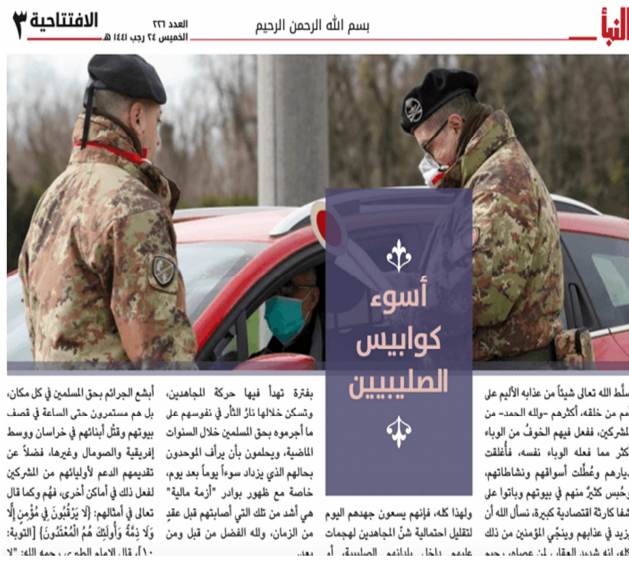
الافتتاحية ٣
العدد ٢٢٦
الخميس ٢٤ رجب ١٤٤١ هـ
بسم الله الرحمن الرحيم
النبأ

أسوء كوابيس الصليبيين

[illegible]سلّط الله تعالى شيئاً من عذابه الأليم على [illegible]م من خلقه، أكثرهم -ولله الحمد- من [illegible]لمشركين، فجعل فيهم الخوفَ من الوباء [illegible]كثر مما فعله الوباء نفسه، فأغلقت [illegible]يارهم وعُطِّلت أسواقهم ونشاطاتهم، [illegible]وحُبس كثيرٌ منهم في بيوتهم وباتوا على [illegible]شفا كارثة اقتصادية كبيرة، نسأل الله أن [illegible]يزيد في عذابهم وينجّي المؤمنين من ذلك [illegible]

بفترة تهدأ فيها حركة المجاهدين، وتسكن خلالها نارُ الثأر في نفوسهم على ما أجرموه بحق المسلمين خلال السنوات الماضية، ويحلمون بأن يرأف الموحدون بحالهم الذي يزداد سوءاً يوماً بعد يوم، خاصة مع ظهور بوادر "أزمة مالية" هي أشد من تلك التي أصابتهم قبل عقدٍ من الزمان، ولله الفضل من قبل ومن بعد.

ولهذا كله، فإنهم يسعون جهدهم اليوم لتقليل احتمالية شنّ المجاهدين لهجمات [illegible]

أبشع الجرائم بحق المسلمين في كل مكان، بل هم مستمرون حتى الساعة في قصف بيوتهم وقتْل أبنائهم في خراسان ووسط إفريقية والصومال وغيرها، فضلاً عن تقديمهم الدعم لأوليائهم من المشركين لفعل ذلك في أماكن أخرى، فهم كما قال تعالى في أمثالهم: ﴿لَا يَرْقُبُونَ فِي مُؤْمِنٍ إِلًّا وَلَا ذِمَّةً ۚ وَأُولَٰئِكَ هُمُ الْمُعْتَدُونَ﴾ [التوبة: ١٠]، قال الإمام الطبري رحمه الله: "لا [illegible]